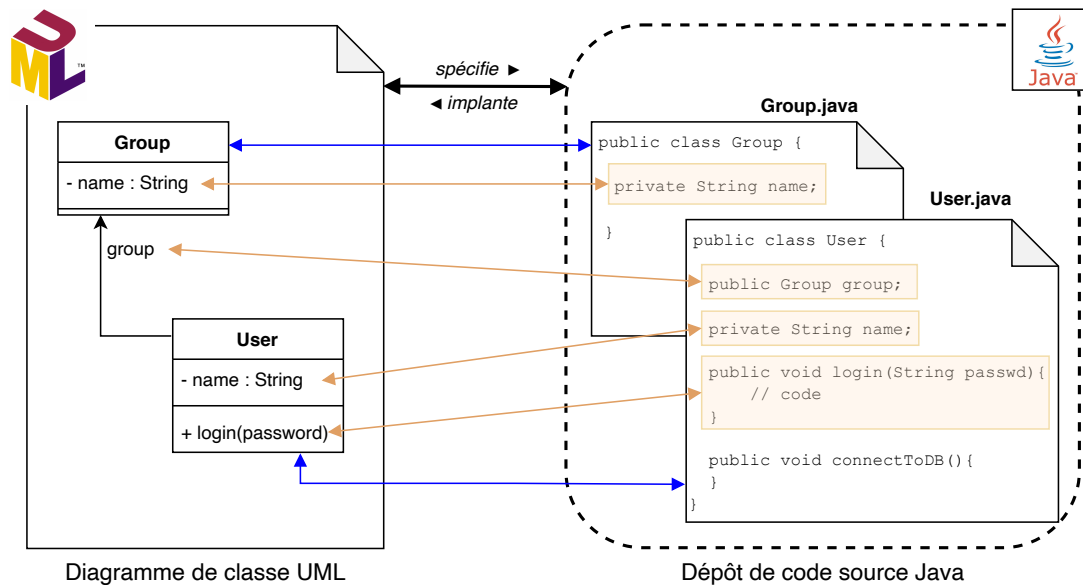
UML

Java

spécifie ►
◄ implante

Group
- name : String

group

User
- name : String
+ login(password)

Group.java
public class Group {
private String name;
}

User.java
public class User {
public Group group;
private String name;
public void login(String passwd){
// code
}
public void connectToDB(){
}
}

Diagramme de classe UML

Dépôt de code source Java